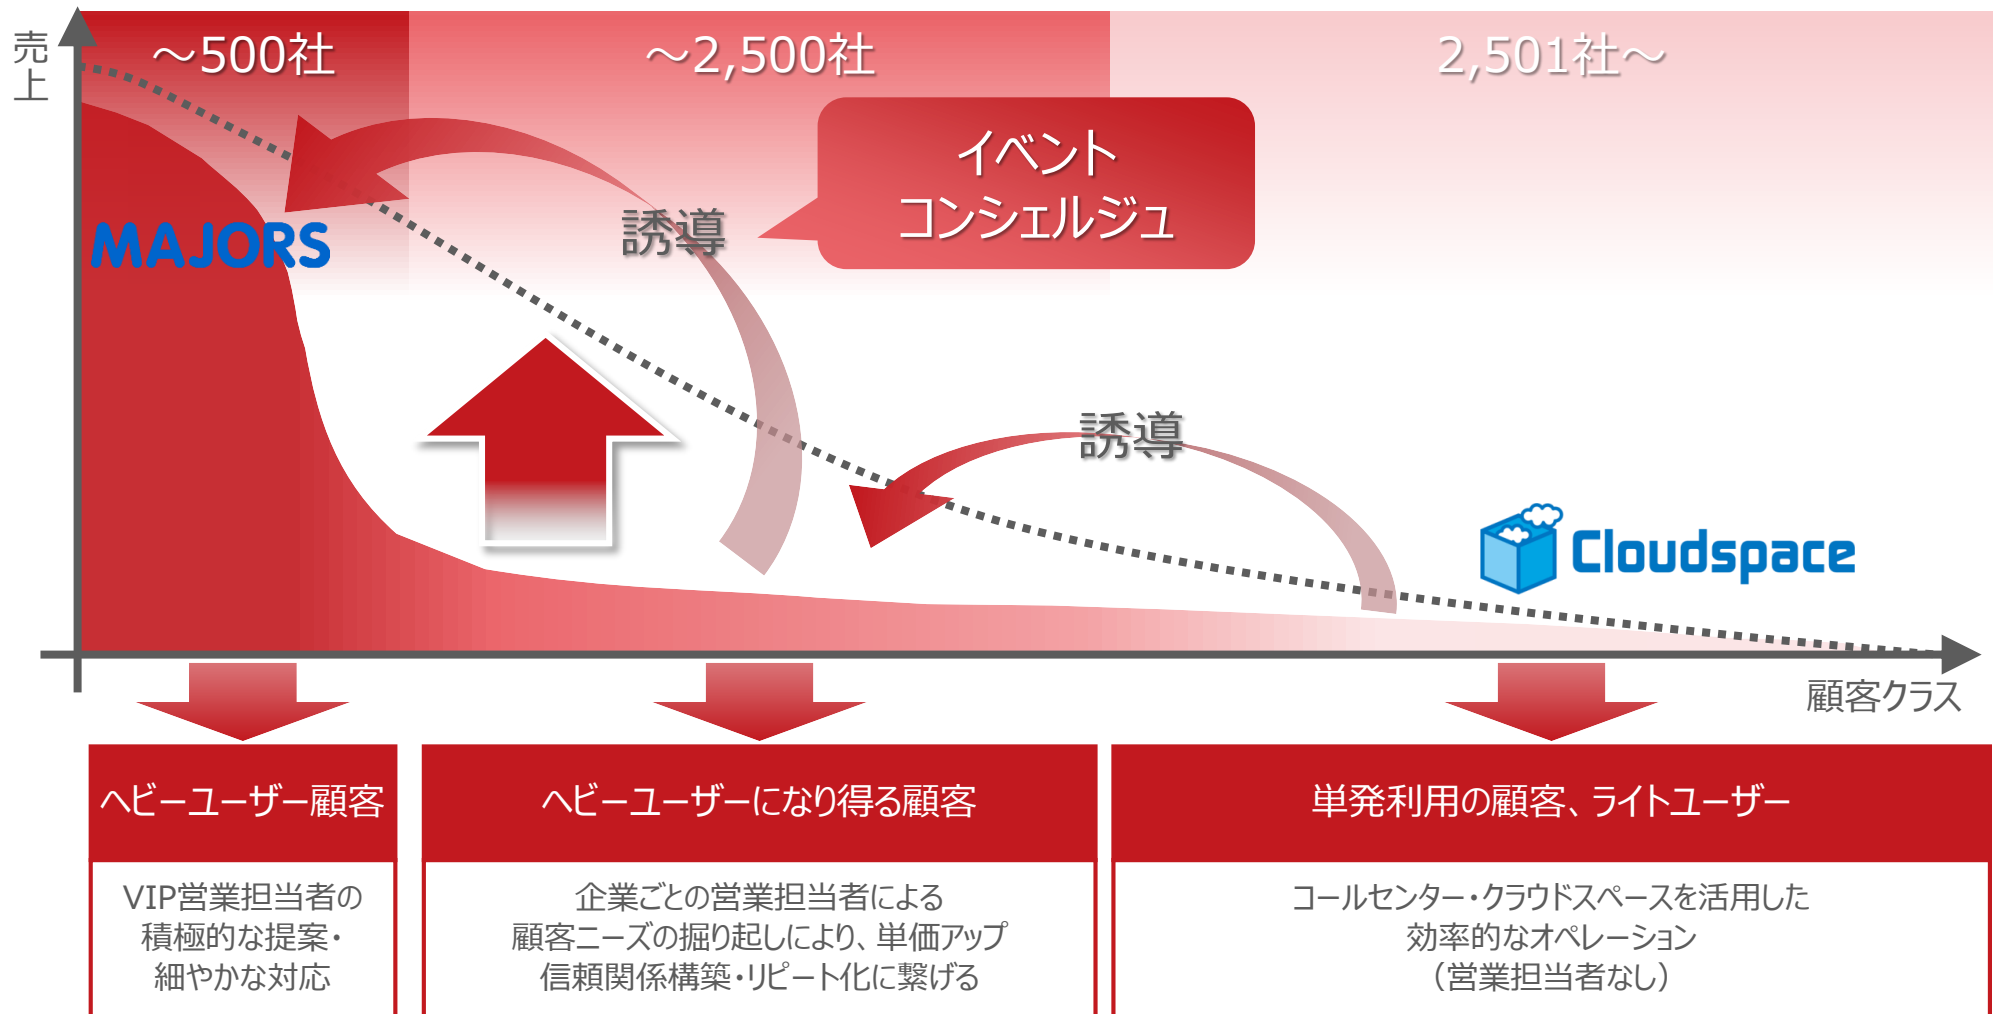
売上

～500社

～2,500社

2,501社～

イベント
コンシェルジュ

誘導

MAJORS

誘導

Cloudspace

顧客クラス

ヘビーユーザー顧客

VIP営業担当者の積極的な提案・細やかな対応

ヘビーユーザーになり得る顧客

企業ごとの営業担当者による顧客ニーズの掘り起しにより、単価アップ信頼関係構築・リピート化に繋げる

単発利用の顧客、ライトユーザー

コールセンター・クラウドスペースを活用した効率的なオペレーション（営業担当者なし）